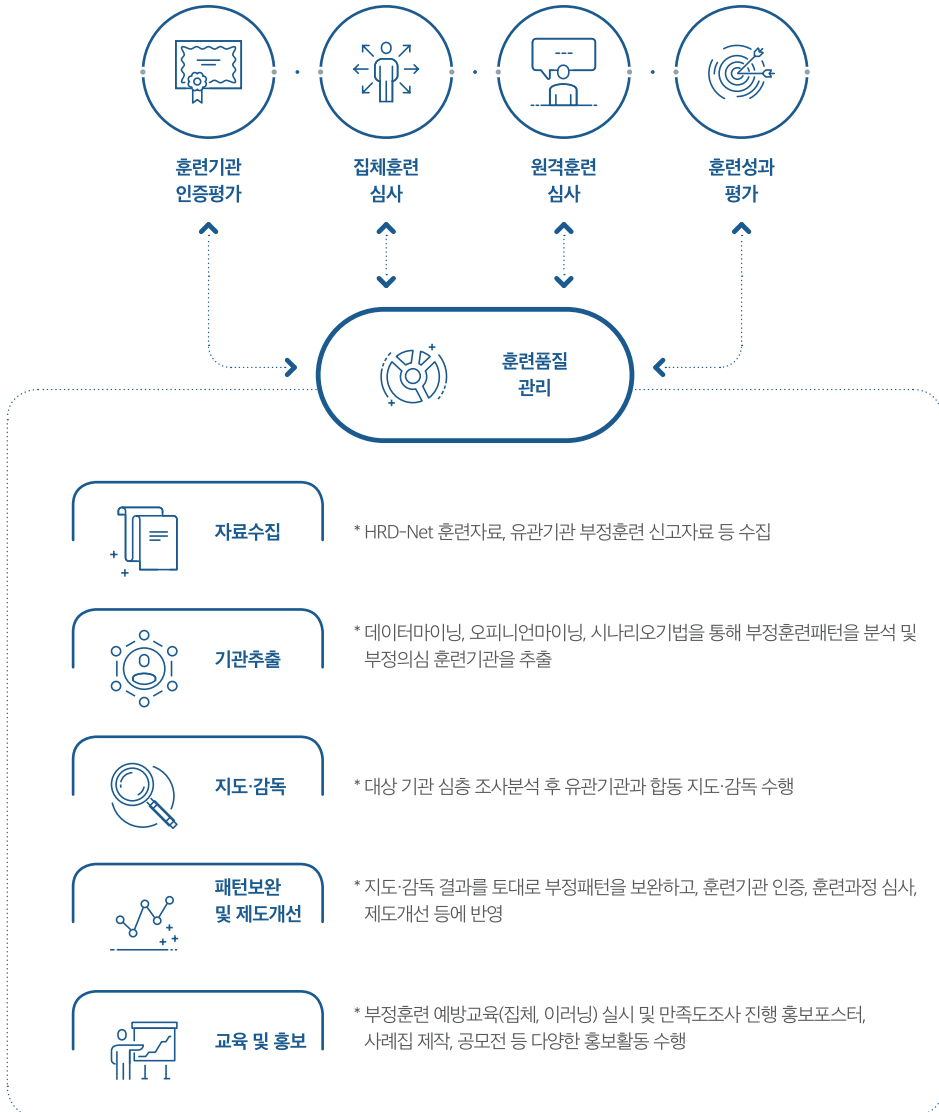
훈련기관 인증평가

집체훈련 심사

원격훈련 심사

훈련성과 평가

훈련품질 관리

자료수집

* HRD-Net 훈련자료, 유관기관 부정훈련 신고자료 등 수집

기관추출

* 데이터마이닝, 오피니언마이닝, 시나리오기법을 통해 부정훈련패턴을 분석 및 부정의심 훈련기관을 추출

지도·감독

* 대상 기관 심층 조사분석 후 유관기관과 합동 지도·감독 수행

패턴보완 및 제도개선

* 지도·감독 결과를 토대로 부정패턴을 보완하고, 훈련기관 인증, 훈련과정 심사, 제도개선 등에 반영

교육 및 홍보

* 부정훈련 예방교육(집체, 이러닝) 실시 및 만족도조사 진행 홍보포스터, 사례집 제작, 공모전 등 다양한 홍보활동 수행